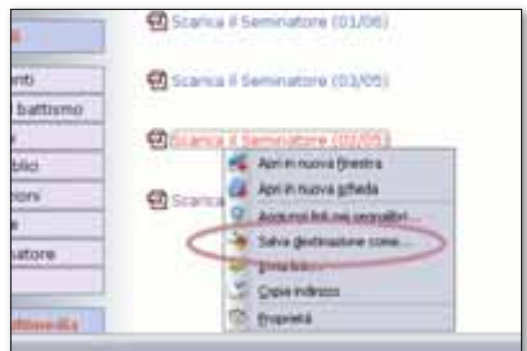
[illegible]

mb

battismo

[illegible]

blici

ioni

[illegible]

atore

ltimedia

Scarica il Seminatore (01/06)

Scarica il Seminatore (03/05)

Scarica il Seminatore (02/05)

Scarica

Apri in nuova finestra

Apri in nuova scheda

Aggiungi link aei segnalibri...

Salva destinazione come...

Invia link...

Copia indirizzo

Proprietà